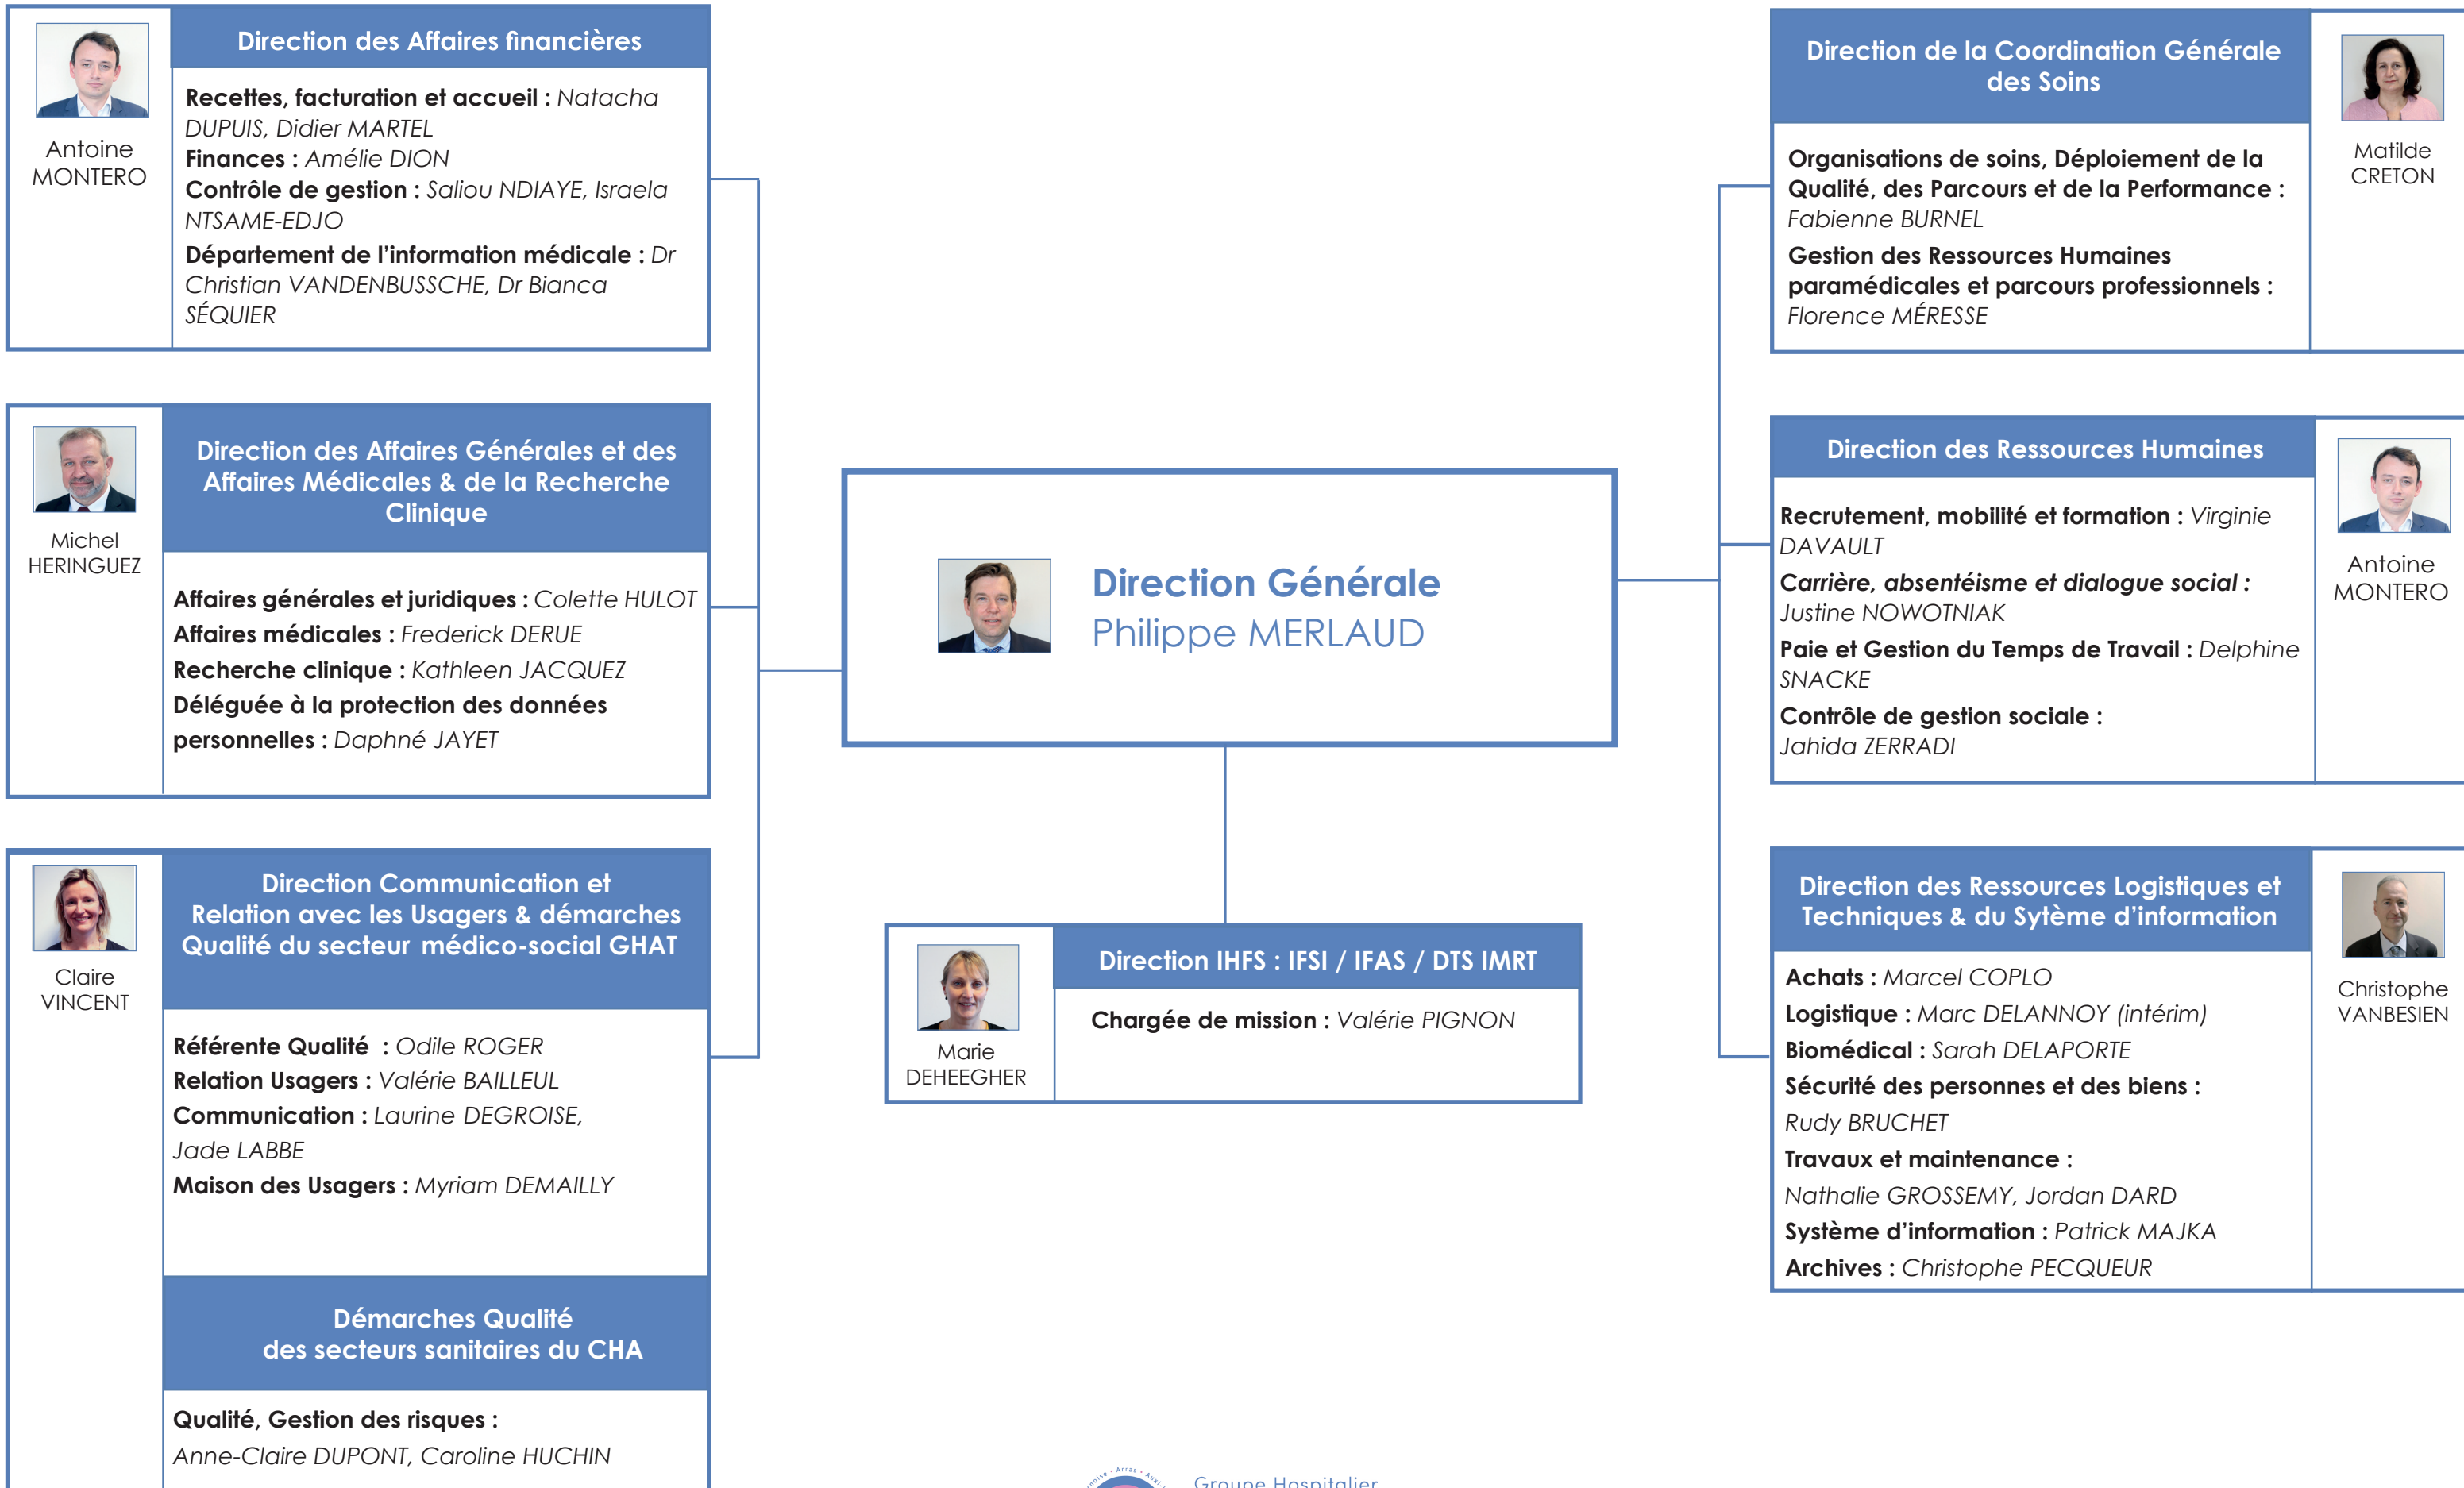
Direction des Affaires financières

Antoine MONTERO

Recettes, facturation et accueil : Natacha DUPUIS, Didier MARTEL
Finances : Amélie DION
Contrôle de gestion : Saliou NDIAYE, Israela NTSAME-EDJO
Département de l'information médicale : Dr Christian VANDENBUSSCHE, Dr Bianca SÉQUIER

Direction des Affaires Générales et des Affaires Médicales & de la Recherche Clinique

Michel HERINGUEZ

Affaires générales et juridiques : Colette HULOT
Affaires médicales : Frederick DERUE
Recherche clinique : Kathleen JACQUEZ
Déléguée à la protection des données personnelles : Daphné JAYET

Direction Communication et Relation avec les Usagers & démarches Qualité du secteur médico-social GHAT

Claire VINCENT

Référente Qualité : Odile ROGER
Relation Usagers : Valérie BAILLEUL
Communication : Laurine DEGROISE, Jade LABBE
Maison des Usagers : Myriam DEMAILLY

Démarches Qualité des secteurs sanitaires du CHA

Qualité, Gestion des risques : Anne-Claire DUPONT, Caroline HUCHIN

Direction Générale
Philippe MERLAUD

Direction IHFS : IFSI / IFAS / DTS IMRT

Marie DEHEEGHER

Chargée de mission : Valérie PIGNON

Direction de la Coordination Générale des Soins

Matilde CRETON

Organisations de soins, Déploiement de la Qualité, des Parcours et de la Performance : Fabienne BURNEL
Gestion des Ressources Humaines paramédicales et parcours professionnels : Florence MÉRESSE

Direction des Ressources Humaines

Antoine MONTERO

Recrutement, mobilité et formation : Virginie DAVAULT
Carrière, absentéisme et dialogue social : Justine NOWOTNIAK
Paie et Gestion du Temps de Travail : Delphine SNACKE
Contrôle de gestion sociale : Jahida ZERRADI

Direction des Ressources Logistiques et Techniques & du Sytème d'information

Christophe VANBESIEN

Achats : Marcel COPLO
Logistique : Marc DELANNOY (intérim)
Biomédical : Sarah DELAPORTE
Sécurité des personnes et des biens : Rudy BRUCHET
Travaux et maintenance : Nathalie GROSSEMY, Jordan DARD
Système d'information : Patrick MAJKA
Archives : Christophe PECQUEUR

Groupe Hospitalier